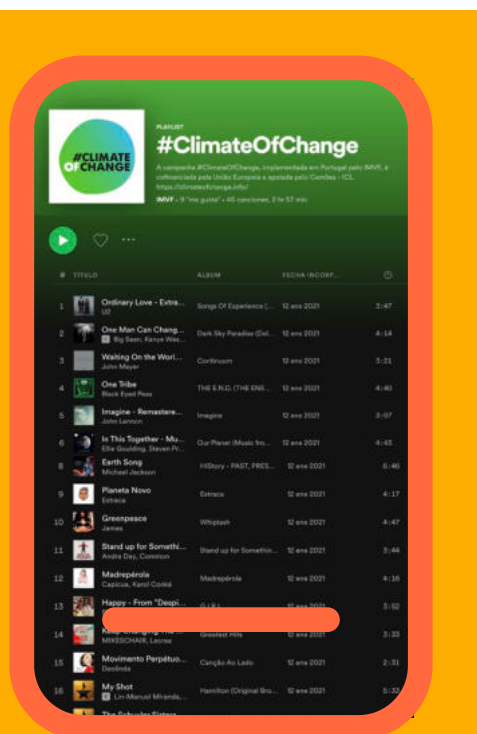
#CLIMATE OF CHANGE

PLAYLIST

#ClimateOfChange

A campanha #ClimateOfChange, implementada em Portugal pelo IMVF, é cofinanciada pela União Europeia e apoiada pelo Camões - ICL https://climateofchange.info/

IMVF • 9 "me gusta" • 40 canciones, 2 h 57 min

| # | TÍTULO | ÁLBUM | FECHA INCORP. | |
|---|---|---|---|---|
| 1 | Ordinary Love - Extra... U2 | Songs Of Experience (... | 12 ene 2021 | 3:47 |
| 2 | One Man Can Chang... Big Sean, Kanye Wes... | Dark Sky Paradise (Del... | 12 ene 2021 | 4:14 |
| 3 | Waiting On the Worl... John Mayer | Continuum | 12 ene 2021 | 3:21 |
| 4 | One Tribe Black Eyed Peas | THE E.N.D. (THE ENE... | 12 ene 2021 | 4:40 |
| 5 | Imagine - Remastere... John Lennon | Imagine | 12 ene 2021 | 3:07 |
| 6 | In This Together - Mu... Ellie Goulding, Steven Pr... | Our Planet (Music fro... | 12 ene 2021 | 4:45 |
| 7 | Earth Song Michael Jackson | HIStory - PAST, PRES... | 12 ene 2021 | 6:46 |
| 8 | Planeta Novo Estraca | Estraca | 12 ene 2021 | 4:17 |
| 9 | Greenpeace James | Whiplash | 12 ene 2021 | 4:47 |
| 10 | Stand up for Somethi... Andra Day, Common | Stand up for Somethin... | 12 ene 2021 | 3:44 |
| 11 | Madrepérola Capicua, Karol Conká | Madrepérola | 12 ene 2021 | 4:16 |
| 12 | Happy - From "Despi... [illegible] | G I R L | 12 ene 2021 | 3:52 |
| 13 | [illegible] MIKESCHAIR, Lacrae | Greatest Hits | 12 ene 2021 | 3:33 |
| 14 | Movimento Perpétuo... Deolinda | Canção Ao Lado | 12 ene 2021 | 2:31 |
| 15 | My Shot Lin-Manuel Miranda,... | Hamilton (Original Bro... | 12 ene 2021 | 5:33 |
| 16 | The Schuyler Sisters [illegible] | | | |